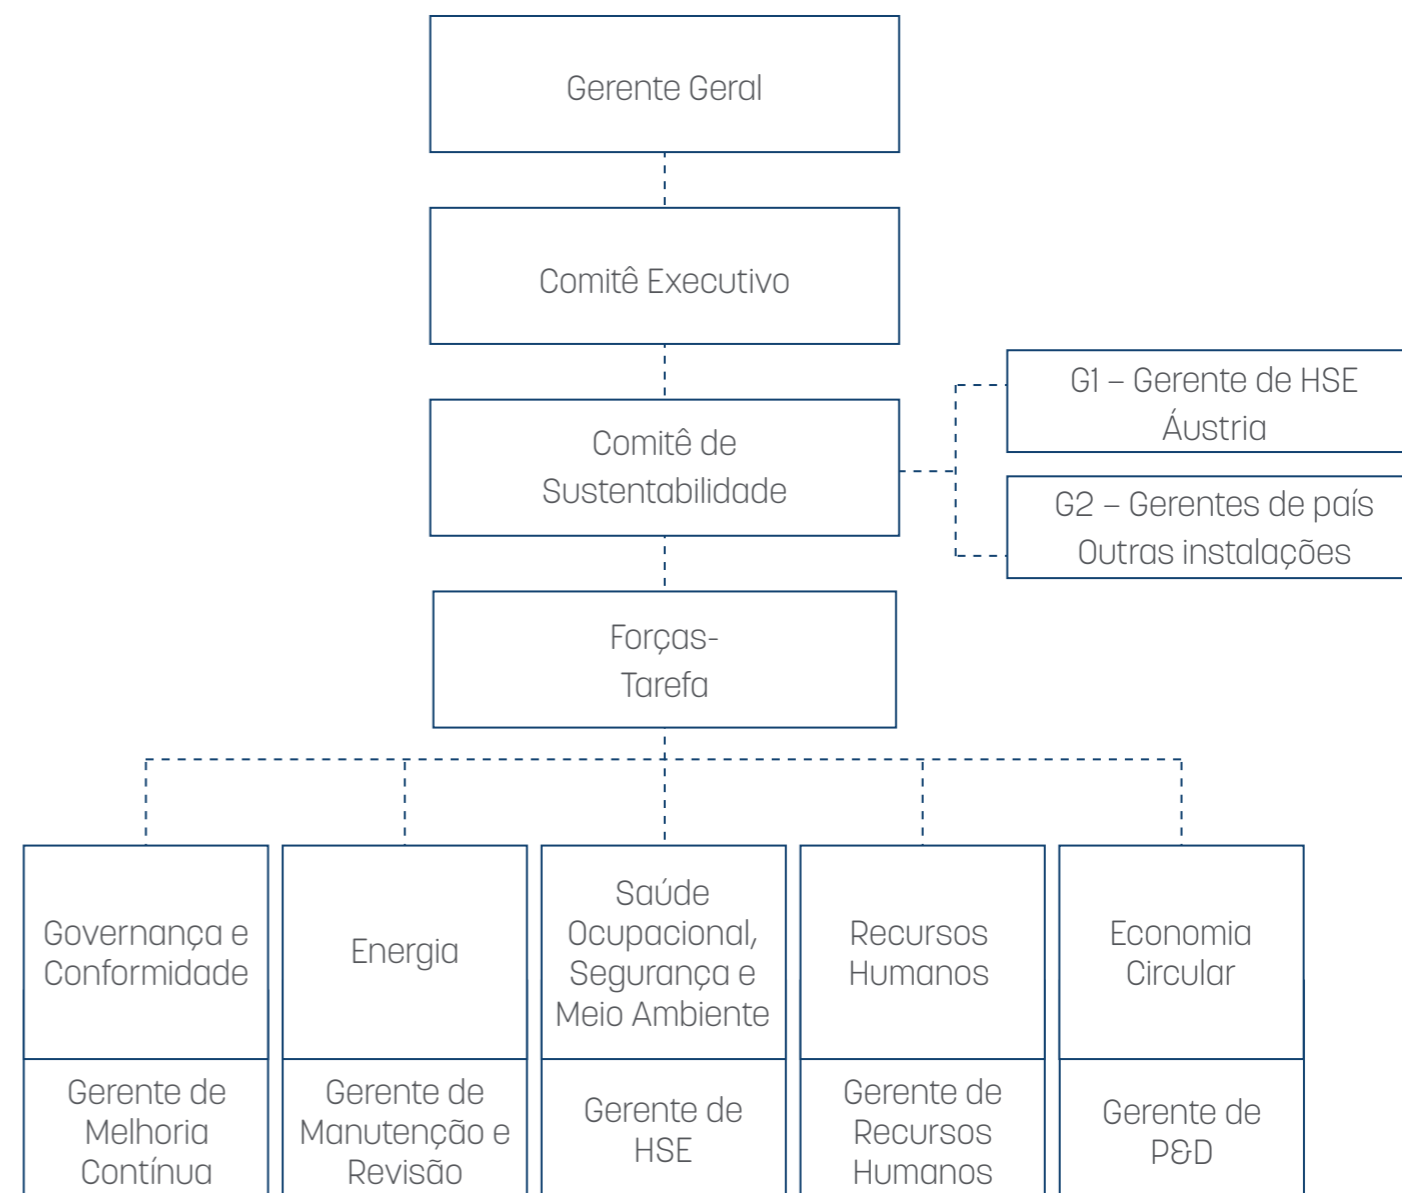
Gerente Geral

Comitê Executivo

Comitê de Sustentabilidade

G1 – Gerente de HSE Áustria

G2 – Gerentes de país Outras instalações

Forças-Tarefa

Governança e Conformidade

Gerente de Melhoria Contínua

Energia

Gerente de Manutenção e Revisão

Saúde Ocupacional, Segurança e Meio Ambiente

Gerente de HSE

Recursos Humanos

Gerente de Recursos Humanos

Economia Circular

Gerente de P&D